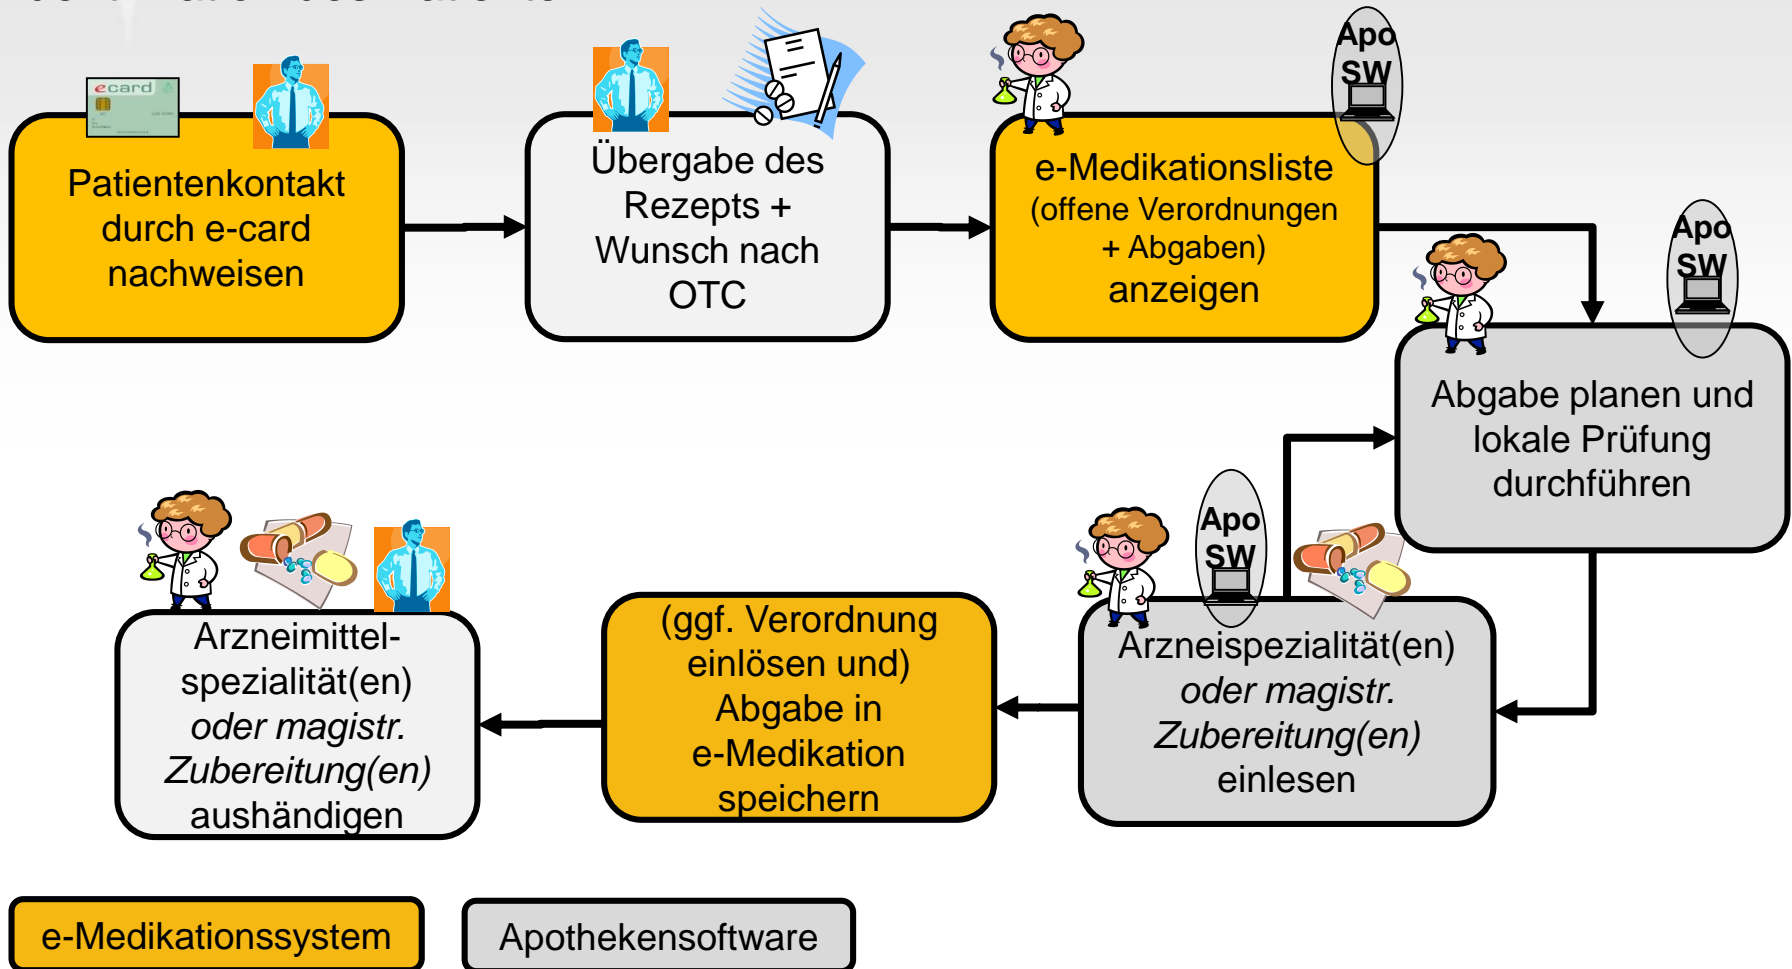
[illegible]

ecard

Patientenkontakt durch e-card nachweisen

Übergabe des Rezepts + Wunsch nach OTC

Apo SW

e-Medikationsliste (offene Verordnungen + Abgaben) anzeigen

Apo SW

Abgabe planen und lokale Prüfung durchführen

Apo SW

Arzneispezialität(en) *oder magistr. Zubereitung(en)* einlesen

(ggf. Verordnung einlösen und) Abgabe in e-Medikation speichern

Arzneimittelspezialität(en) *oder magistr. Zubereitung(en)* aushändigen

e-Medikationssystem

Apothekensoftware